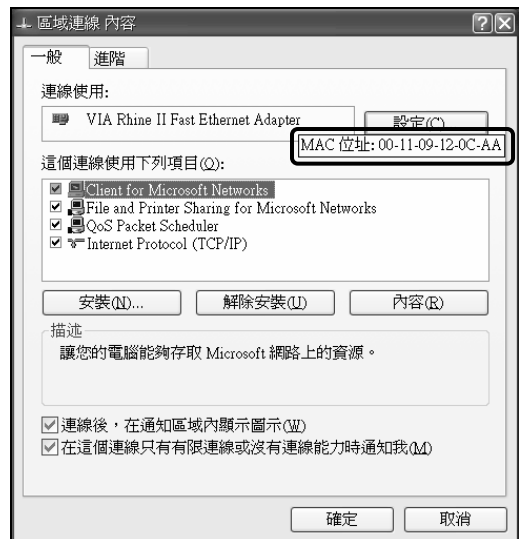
區域連線 內容

一般 進階

連線使用:

VIA Rhine II Fast Ethernet Adapter

設定(C)

MAC 位址: 00-11-09-12-0C-AA

這個連線使用下列項目(O):

Client for Microsoft Networks
File and Printer Sharing for Microsoft Networks
QoS Packet Scheduler
Internet Protocol (TCP/IP)

安裝(N)... 解除安裝(U) 內容(R)

描述

讓您的電腦能夠存取 Microsoft 網路上的資源。

連線後，在通知區域內顯示圖示(W)

在這個連線只有有限連線或沒有連線能力時通知我(M)

確定 取消